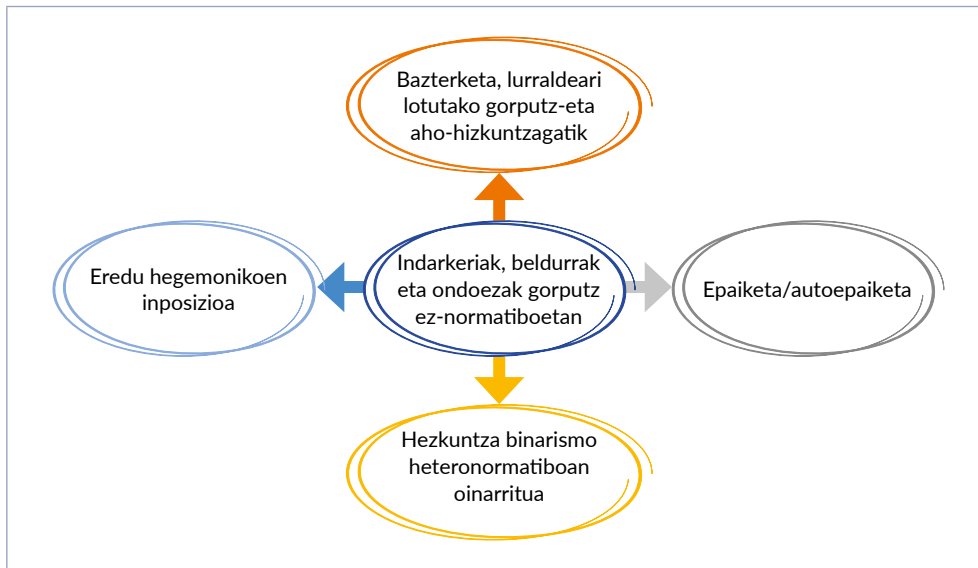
Bazterketa, lurraldeari lotutako gorputz-eta aho-hizkuntzagatik

Eredu hegemonikoen inposizioa

Indarkeriak, beldurrak eta ondoezak gorputz ez-normatiboetan

Epaiketa/autoepaiketa

Hezkuntza binarismo heteronormatiboan oinarritua